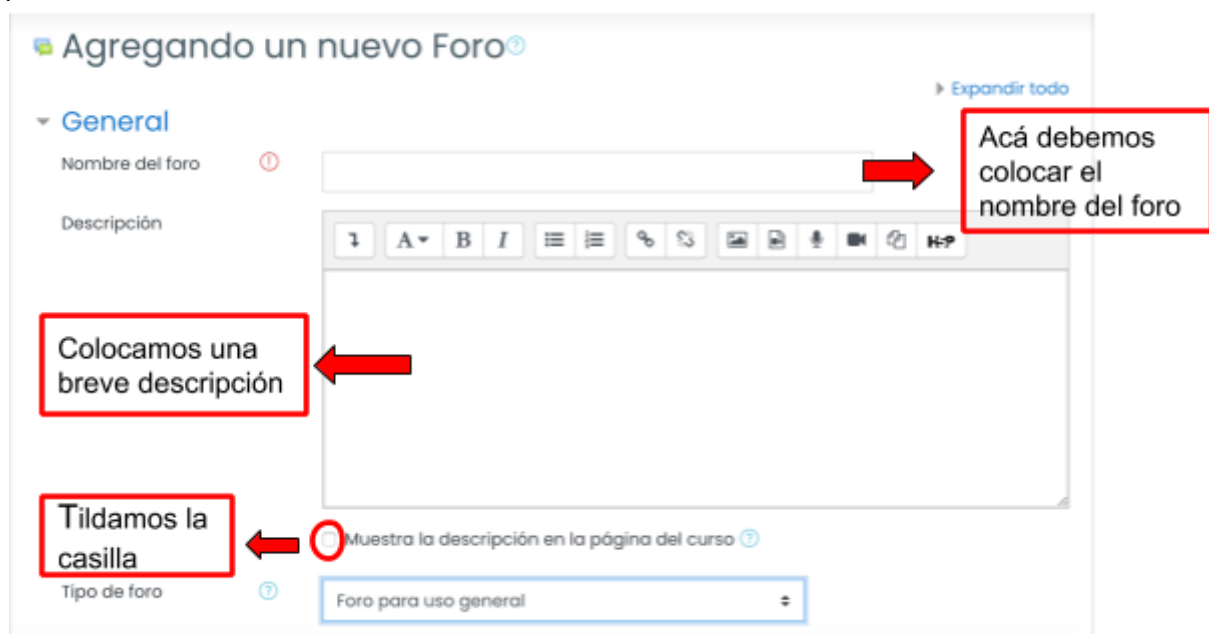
Agregando un nuevo Foro

Expandir todo

General

Nombre del foro

Acá debemos colocar el nombre del foro

Descripción

Colocamos una breve descripción

Tildamos la casilla

Muestra la descripción en la página del curso

Tipo de foro

Foro para uso general